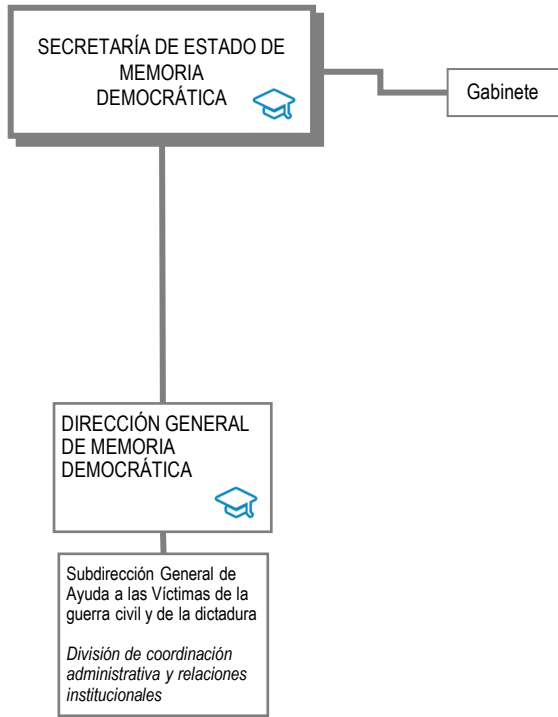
SECRETARÍA DE ESTADO DE MEMORIA DEMOCRÁTICA

Gabinete

DIRECCIÓN GENERAL DE MEMORIA DEMOCRÁTICA

Subdirección General de Ayuda a las Víctimas de la guerra civil y de la dictadura

División de coordinación administrativa y relaciones institucionales